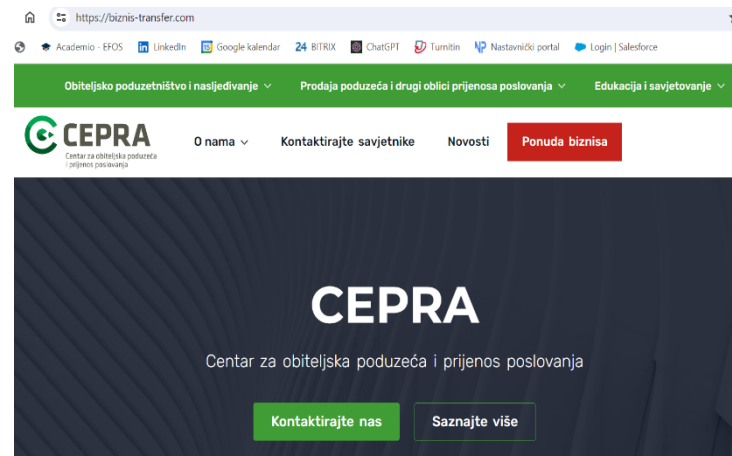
https://biznis-transfer.com

Academio - EFOS LinkedIn Google kalendar 24 BITRIX ChatGPT Turnitin Nastavnički portal Login | Salesforce

Obiteljsko poduzetništvo i nasljeđivanje Prodaja poduzeća i drugi oblici prijenosa poslovanja Edukacija i savjetovanje

CEPRA
Centar za obiteljska poduzeća i prijenos poslovanja

O nama Kontaktirajte savjetnike Novosti Ponuda biznisa

CEPRA

Centar za obiteljska poduzeća i prijenos poslovanja

Kontaktirajte nas Saznajte više